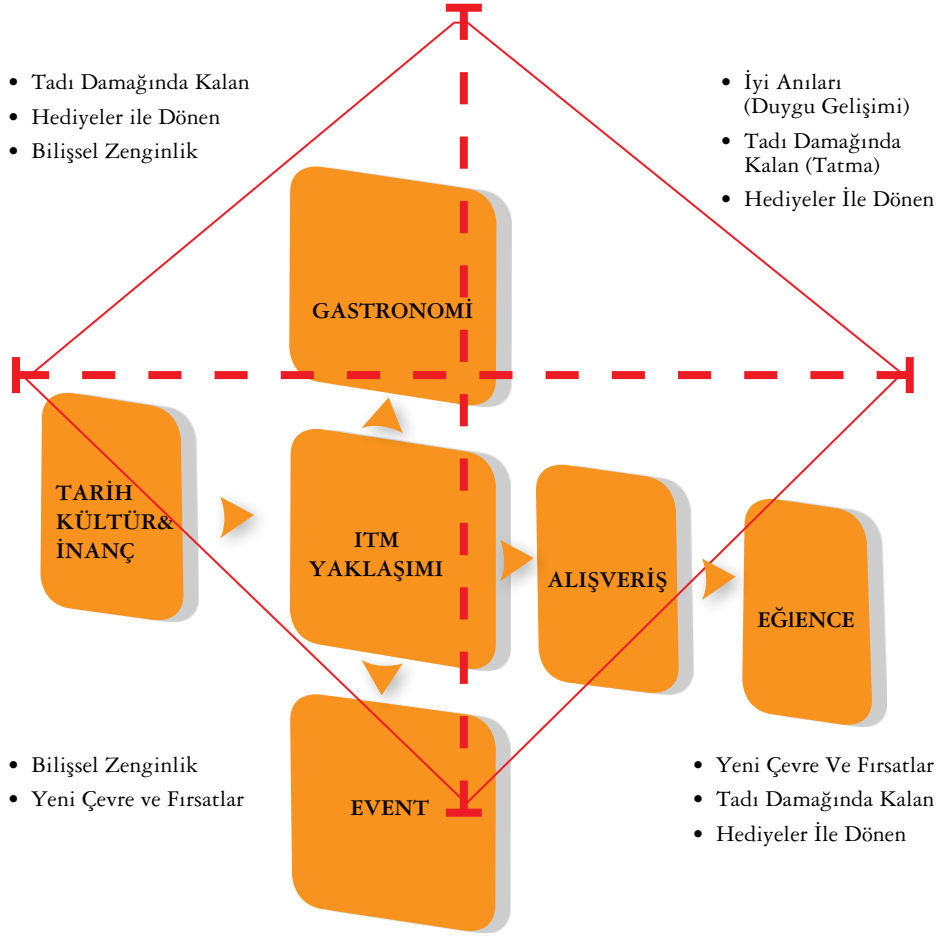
- Tadı Damağında Kalan
- Hediyeler ile Dönen
- Bilişsel Zenginlik

- İyi Anıları (Duygu Gelişimi)
- Tadı Damağında Kalan (Tatma)
- Hediyeler İle Dönen

GASTRONOMİ

TARİH KÜLTÜR& İNANÇ

ITM YAKLAŞIMI

ALIŞVERİŞ

EĞIENCE

EVENT

- Bilişsel Zenginlik
- Yeni Çevre ve Fırsatlar

- Yeni Çevre Ve Fırsatlar
- Tadı Damağında Kalan
- Hediyeler İle Dönen